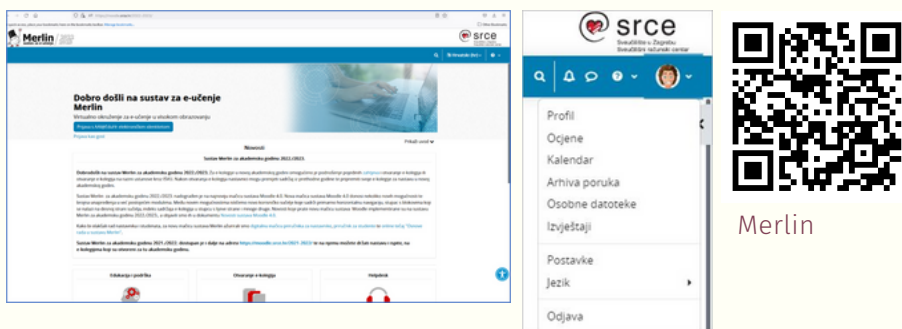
Merlin

srce

Dobro došli na sustav za e-učenje Merlin

Virtualno okruženje za e-učenje u visokom obrazovanju

Prijava s AAI@EduHr elektroničkim identitetom

Novosti

Sustav Merlin za akademsku godinu 2022./2023.

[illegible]

Edukacija i podrška

Otvaranje e-kolegija

Helpdesk

srce

Sveučilište u Zagrebu
Sveučilišni računski centar

Profil

Ocjene

Kalendar

Arhiva poruka

Osobne datoteke

Izvještaji

Postavke

Jezik

Odjava

Merlin